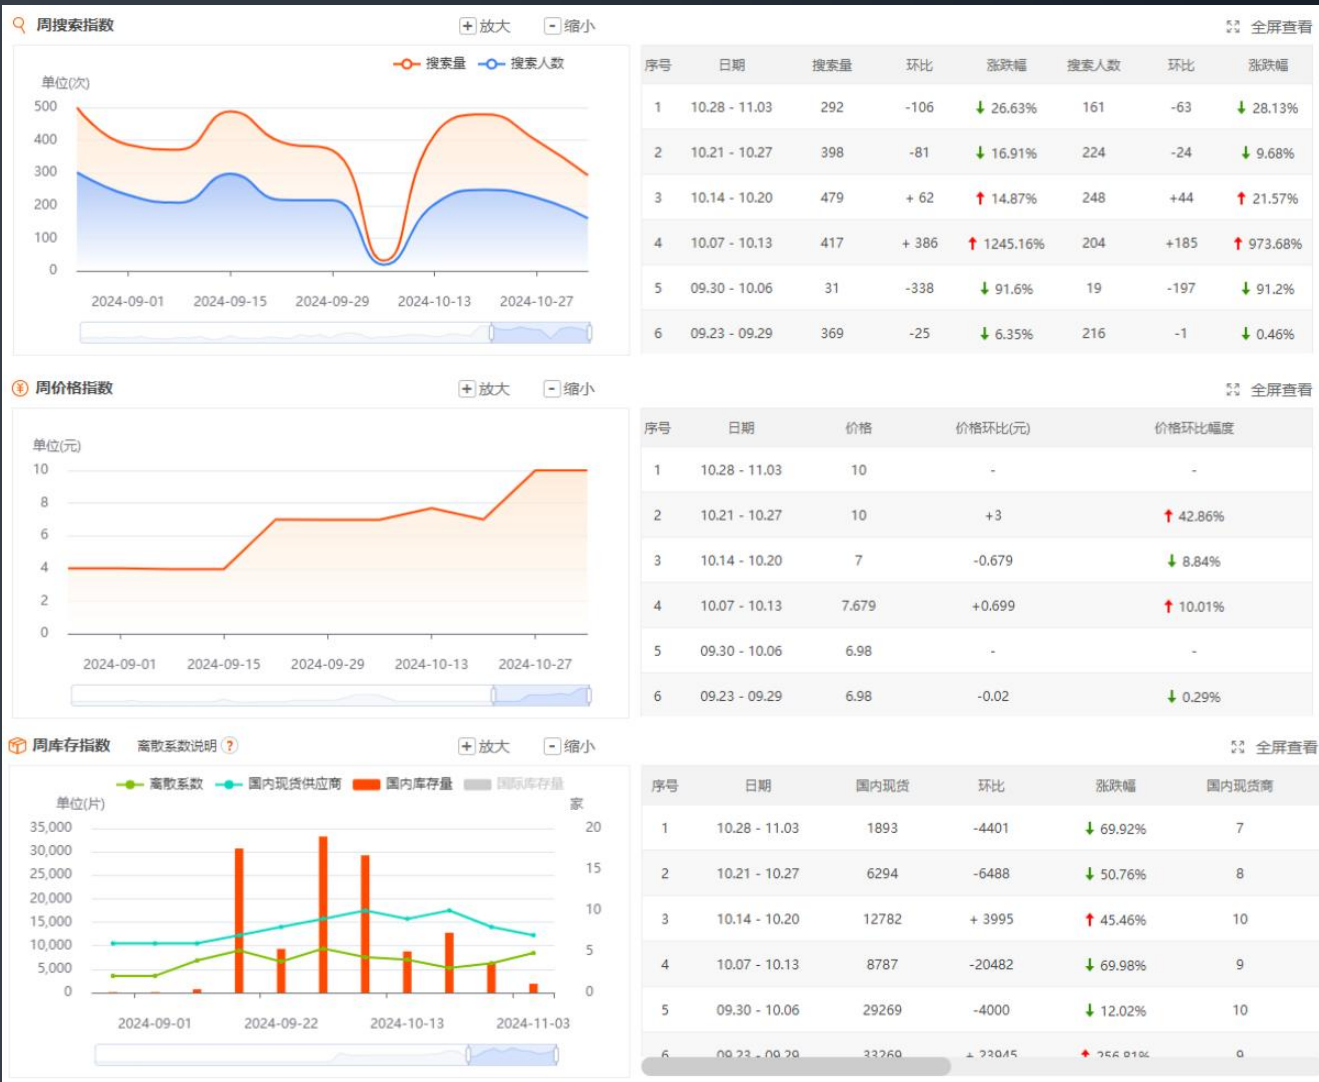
周搜索指数

+ 放大 - 缩小 全屏查看

搜索量 搜索人数

单位(次)

500
400
300
200
100
0

2024-09-01 2024-09-15 2024-09-29 2024-10-13 2024-10-27

| 序号 | 日期 | 搜索量 | 环比 | 涨跌幅 | 搜索人数 | 环比 | 涨跌幅 |
|---|---|---|---|---|---|---|---|
| 1 | 10.28 - 11.03 | 292 | -106 | ↓ 26.63% | 161 | -63 | ↓ 28.13% |
| 2 | 10.21 - 10.27 | 398 | -81 | ↓ 16.91% | 224 | -24 | ↓ 9.68% |
| 3 | 10.14 - 10.20 | 479 | + 62 | ↑ 14.87% | 248 | +44 | ↑ 21.57% |
| 4 | 10.07 - 10.13 | 417 | + 386 | ↑ 1245.16% | 204 | +185 | ↑ 973.68% |
| 5 | 09.30 - 10.06 | 31 | -338 | ↓ 91.6% | 19 | -197 | ↓ 91.2% |
| 6 | 09.23 - 09.29 | 369 | -25 | ↓ 6.35% | 216 | -1 | ↓ 0.46% |

周价格指数

+ 放大 - 缩小 全屏查看

单位(元)

10
8
6
4
2
0

2024-09-01 2024-09-15 2024-09-29 2024-10-13 2024-10-27

| 序号 | 日期 | 价格 | 价格环比(元) | 价格环比幅度 |
|---|---|---|---|---|
| 1 | 10.28 - 11.03 | 10 | - | - |
| 2 | 10.21 - 10.27 | 10 | +3 | ↑ 42.86% |
| 3 | 10.14 - 10.20 | 7 | -0.679 | ↓ 8.84% |
| 4 | 10.07 - 10.13 | 7.679 | +0.699 | ↑ 10.01% |
| 5 | 09.30 - 10.06 | 6.98 | - | - |
| 6 | 09.23 - 09.29 | 6.98 | -0.02 | ↓ 0.29% |

周库存指数 离散系数说明 ?

+ 放大 - 缩小 全屏查看

离散系数 国内现货供应商 国内库存量 国际库存量

单位(片) 家

35,000
30,000
25,000
20,000
15,000
10,000
5,000
0

20
15
10
5
0

2024-09-01 2024-09-22 2024-10-13 2024-11-03

| 序号 | 日期 | 国内现货 | 环比 | 涨跌幅 | 国内现货商 |
|---|---|---|---|---|---|
| 1 | 10.28 - 11.03 | 1893 | -4401 | ↓ 69.92% | 7 |
| 2 | 10.21 - 10.27 | 6294 | -6488 | ↓ 50.76% | 8 |
| 3 | 10.14 - 10.20 | 12782 | + 3995 | ↑ 45.46% | 10 |
| 4 | 10.07 - 10.13 | 8787 | -20482 | ↓ 69.98% | 9 |
| 5 | 09.30 - 10.06 | 29269 | -4000 | ↓ 12.02% | 10 |
| 6 | 09.23 - 09.29 | 33269 | + 23945 | ↑ 256.81% | 9 |